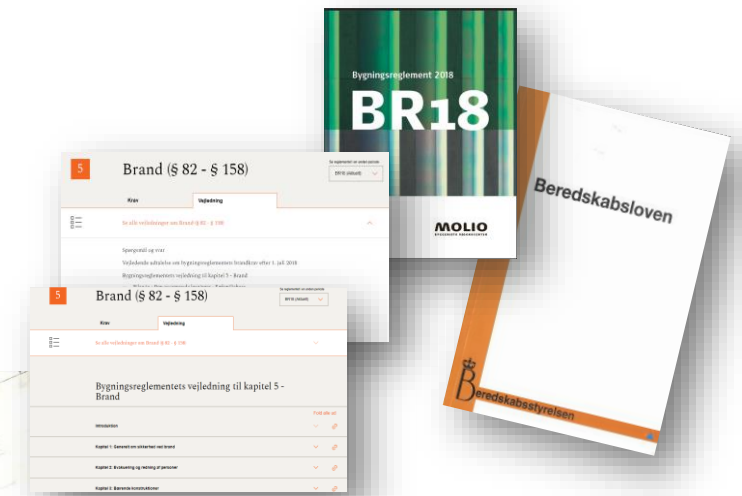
Bygningsreglement 2018
BR18
MOLIO

Beredskabsloven

Beredskabsstyrelsen

5
Brand (§ 82 - § 158)
Krav
Vejledning
Se alle vejledninger om Brand (§ 82 - § 158)
BR18 (Aktuelt)
Spørgsmål og svar
Vejledende udtalelse om bygningsreglementets brandkrav efter 1. juli 2018
Bygningsreglementets vejledning til kapitel 5 - Brand

5
Brand (§ 82 - § 158)
BR18 (Aktuelt)
Krav
Vejledning
Se alle vejledninger om Brand (§ 82 - § 158)
Bygningsreglementets vejledning til kapitel 5 - Brand
Fold alle ud
Introduktion
Kapitel 1: Generelt om sikkerhed ved brand
Kapitel 2: Evakuering og redning af personer
Kapitel 3: Bærende konstruktioner